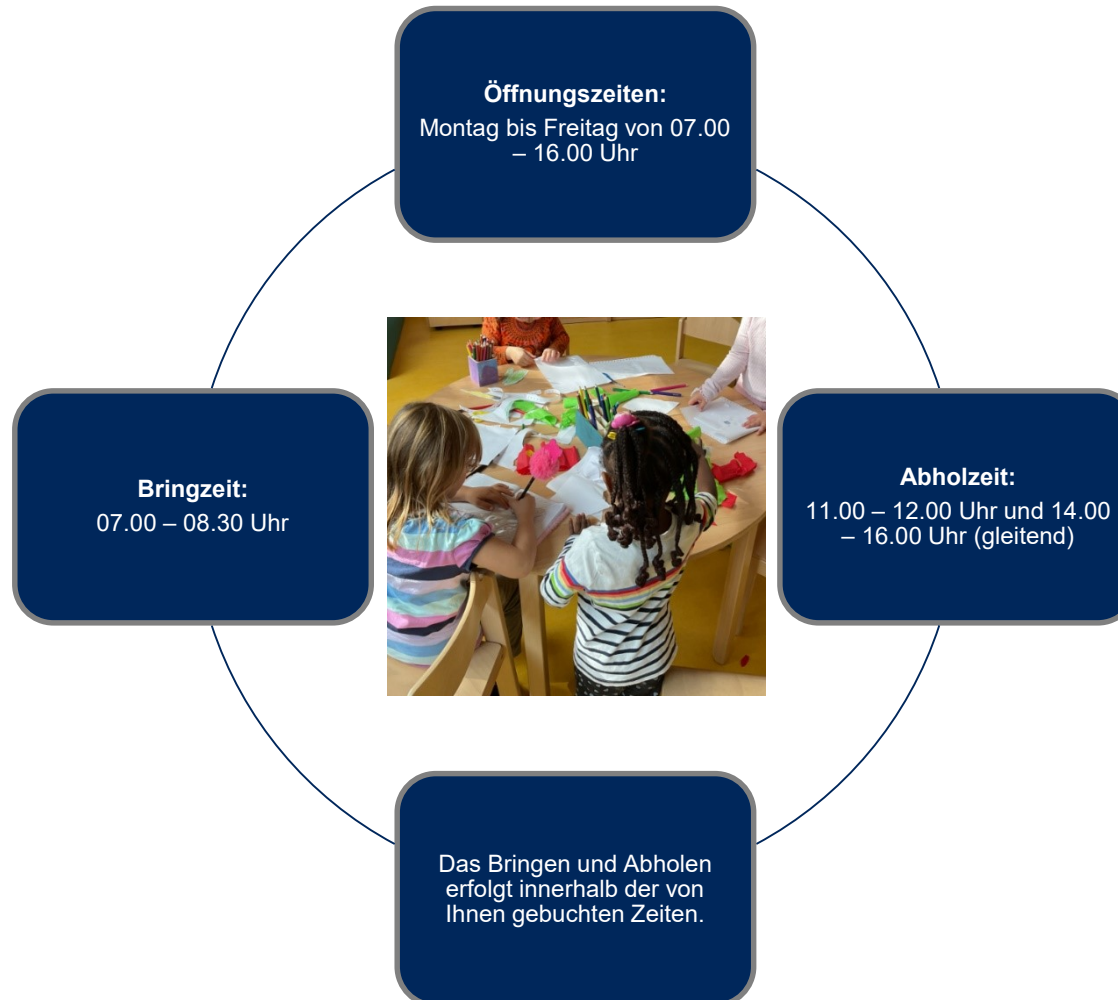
Öffnungszeiten:
Montag bis Freitag von 07.00 – 16.00 Uhr

Bringzeit:
07.00 – 08.30 Uhr

Abholzeit:
11.00 – 12.00 Uhr und 14.00 – 16.00 Uhr (gleitend)

Das Bringen und Abholen erfolgt innerhalb der von Ihnen gebuchten Zeiten.